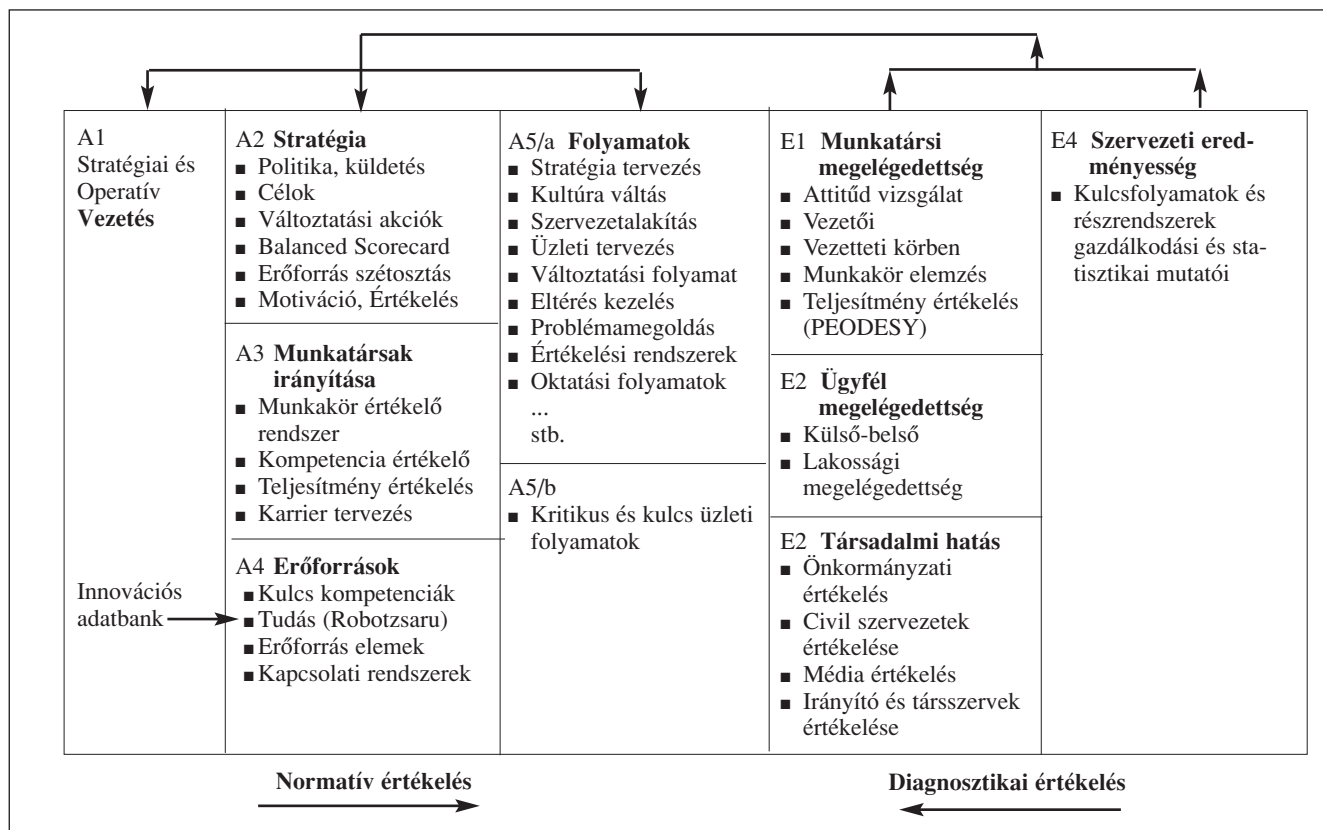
A1
Stratégiai és Operatív **Vezetés**

Innovációs adatbank

A2 **Stratégia**
■ Politika, küldetés
■ Célok
■ Változtatási akciók
■ Balanced Scorecard
■ Erőforrás szétosztás
■ Motiváció, Értékelés

A3 **Munkatársak irányítása**
■ Munkakör értékelő rendszer
■ Kompetencia értékelő
■ Teljesítmény értékelés
■ Karrier tervezés

A4 **Erőforrások**
■ Kulcs kompetenciák
■ Tudás (Robotzsaru)
■ Erőforrás elemek
■ Kapcsolati rendszerek

A5/a **Folyamatok**
■ Stratégia tervezés
■ Kultúra váltás
■ Szervezetalakítás
■ Üzleti tervezés
■ Változtatási folyamat
■ Eltérés kezelés
■ Problémamegoldás
■ Értékelési rendszerek
■ Oktatási folyamatok
...
stb.

A5/b
■ Kritikus és kulcs üzleti folyamatok

E1 **Munkatársi megelégedettség**
■ Attitűd vizsgálat
■ Vezetői
■ Vezetteti körben
■ Munkakör elemzés
■ Teljesítmény értékelés (PEODESY)

E2 **Ügyfél megelégedettség**
■ Külső-belső
■ Lakossági megelégedettség

E2 **Társadalmi hatás**
■ Önkormányzati értékelés
■ Civil szervezetek értékelése
■ Média értékelés
■ Irányító és társszervek értékelése

E4 **Szervezeti eredményesség**
■ Kulcsfolyamatok és részrendszerek gazdálkodási és statisztikai mutatói

**Normatív értékelés**

**Diagnosztikai értékelés**